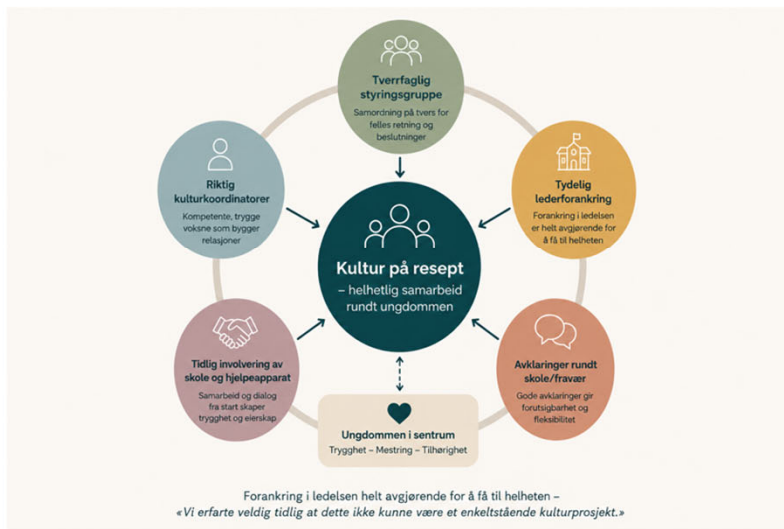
Tverrfaglig styringsgruppe

Samordning på tvers for felles retning og beslutninger

Riktig kulturkoordinatorer

Kompetente, trygge voksne som bygger relasjoner

Tydelig lederforankring

Forankring i ledelsen er helt avgjørende for å få til helheten

Kultur på resept

– helhetlig samarbeid rundt ungdommen

Tidlig involvering av skole og hjelpeapparat

Samarbeid og dialog fra start skaper trygghet og eierskap

Avklaringer rundt skole/fravær

Gode avklaringer gir forutsigbarhet og fleksibilitet

Ungdommen i sentrum

Trygghet – Mestring – Tilhørighet

Forankring i ledelsen helt avgjørende for å få til helheten –

«Vi erfarte veldig tidlig at dette ikke kunne være et enkeltstående kulturprosjekt.»